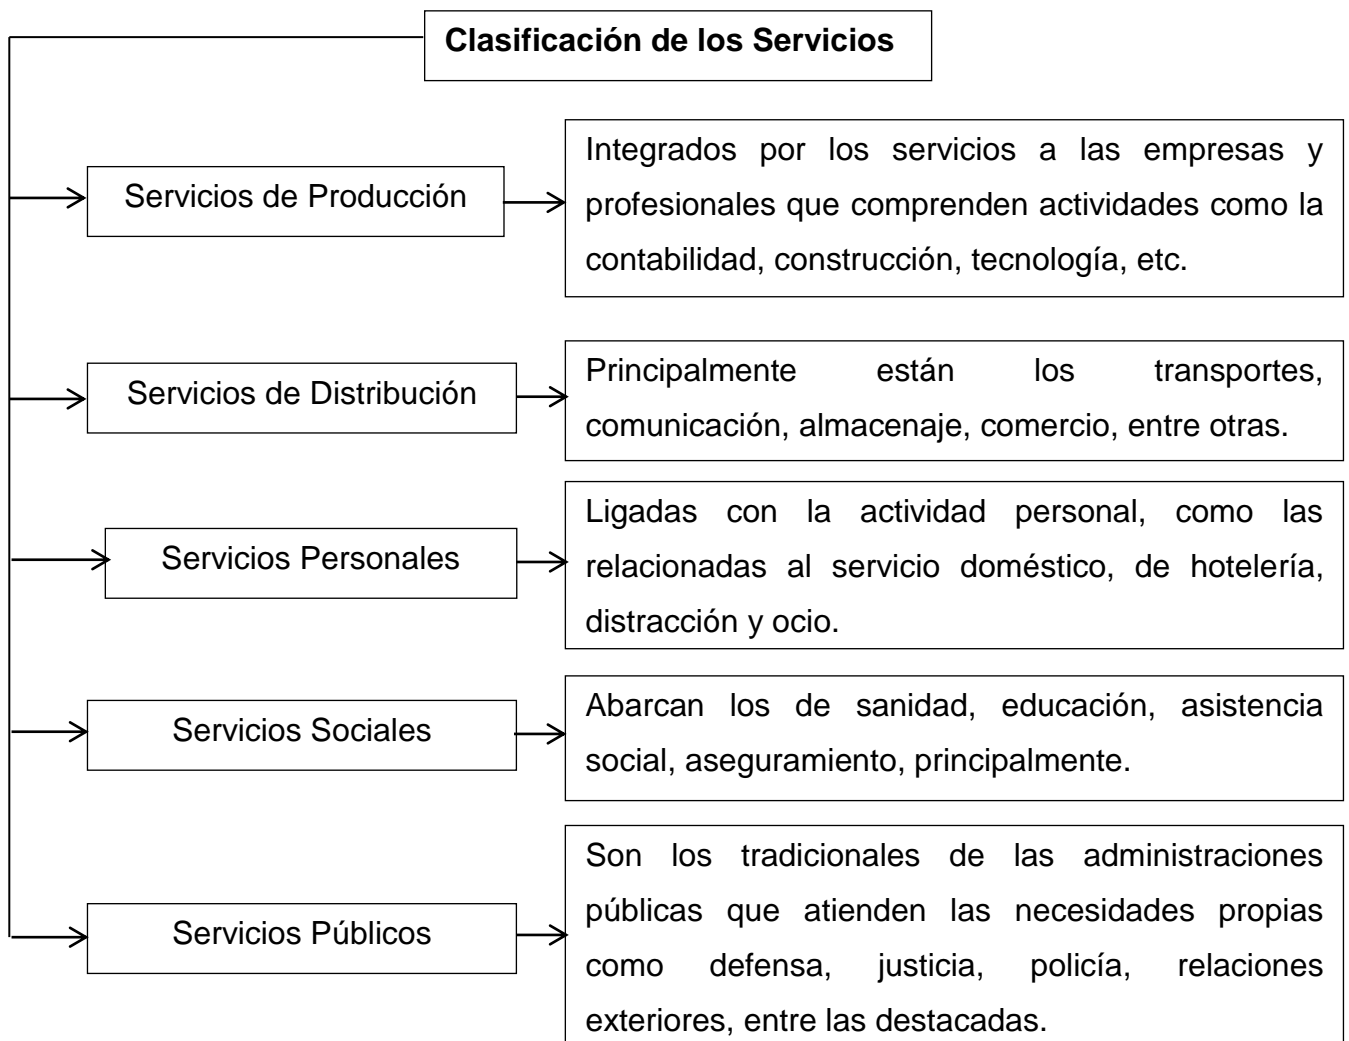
Clasificación de los Servicios

Servicios de Producción

Integrados por los servicios a las empresas y profesionales que comprenden actividades como la contabilidad, construcción, tecnología, etc.

Servicios de Distribución

Principalmente están los transportes, comunicación, almacenaje, comercio, entre otras.

Servicios Personales

Ligadas con la actividad personal, como las relacionadas al servicio doméstico, de hotelería, distracción y ocio.

Servicios Sociales

Abarcan los de sanidad, educación, asistencia social, aseguramiento, principalmente.

Servicios Públicos

Son los tradicionales de las administraciones públicas que atienden las necesidades propias como defensa, justicia, policía, relaciones exteriores, entre las destacadas.